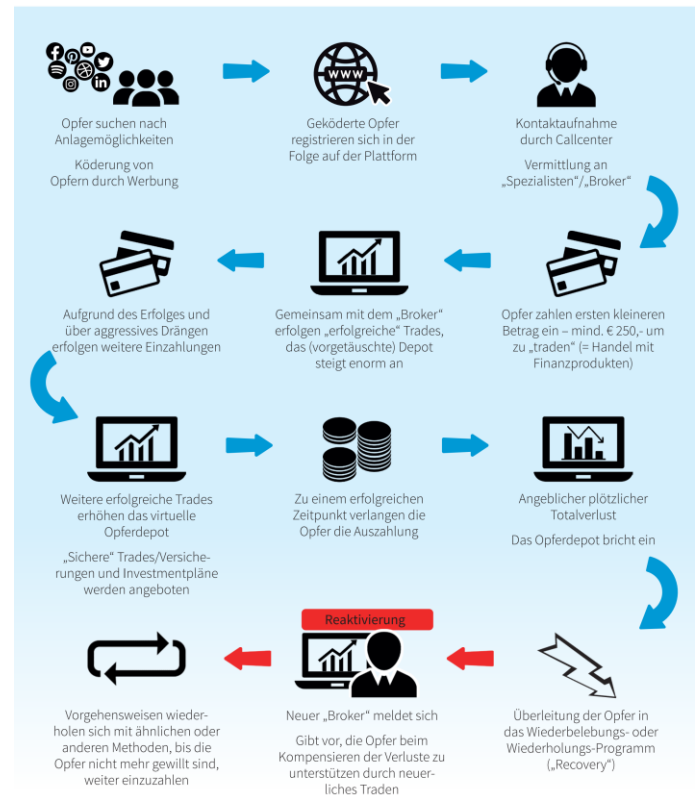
Opfer suchen nach Anlagemöglichkeiten

Köderung von Opfern durch Werbung

Geköderte Opfer registrieren sich in der Folge auf der Plattform

Kontaktaufnahme durch Callcenter

Vermittlung an „Spezialisten"/„Broker"

Aufgrund des Erfolges und über aggressives Drängen erfolgen weitere Einzahlungen

Gemeinsam mit dem „Broker" erfolgen „erfolgreiche" Trades, das (vorgetäuschte) Depot steigt enorm an

Opfer zahlen ersten kleineren Betrag ein – mind. € 250,- um zu „traden" (= Handel mit Finanzprodukten)

Weitere erfolgreiche Trades erhöhen das virtuelle Opferdepot

„Sichere" Trades/Versicherungen und Investmentpläne werden angeboten

Zu einem erfolgreichen Zeitpunkt verlangen die Opfer die Auszahlung

Angeblicher plötzlicher Totalverlust

Das Opferdepot bricht ein

Reaktivierung

Vorgehensweisen wiederholen sich mit ähnlichen oder anderen Methoden, bis die Opfer nicht mehr gewillt sind, weiter einzuzahlen

Neuer „Broker" meldet sich

Gibt vor, die Opfer beim Kompensieren der Verluste zu unterstützen durch neuerliches Traden

Überleitung der Opfer in das Wiederbelebungs- oder Wiederholungs-Programm („Recovery")